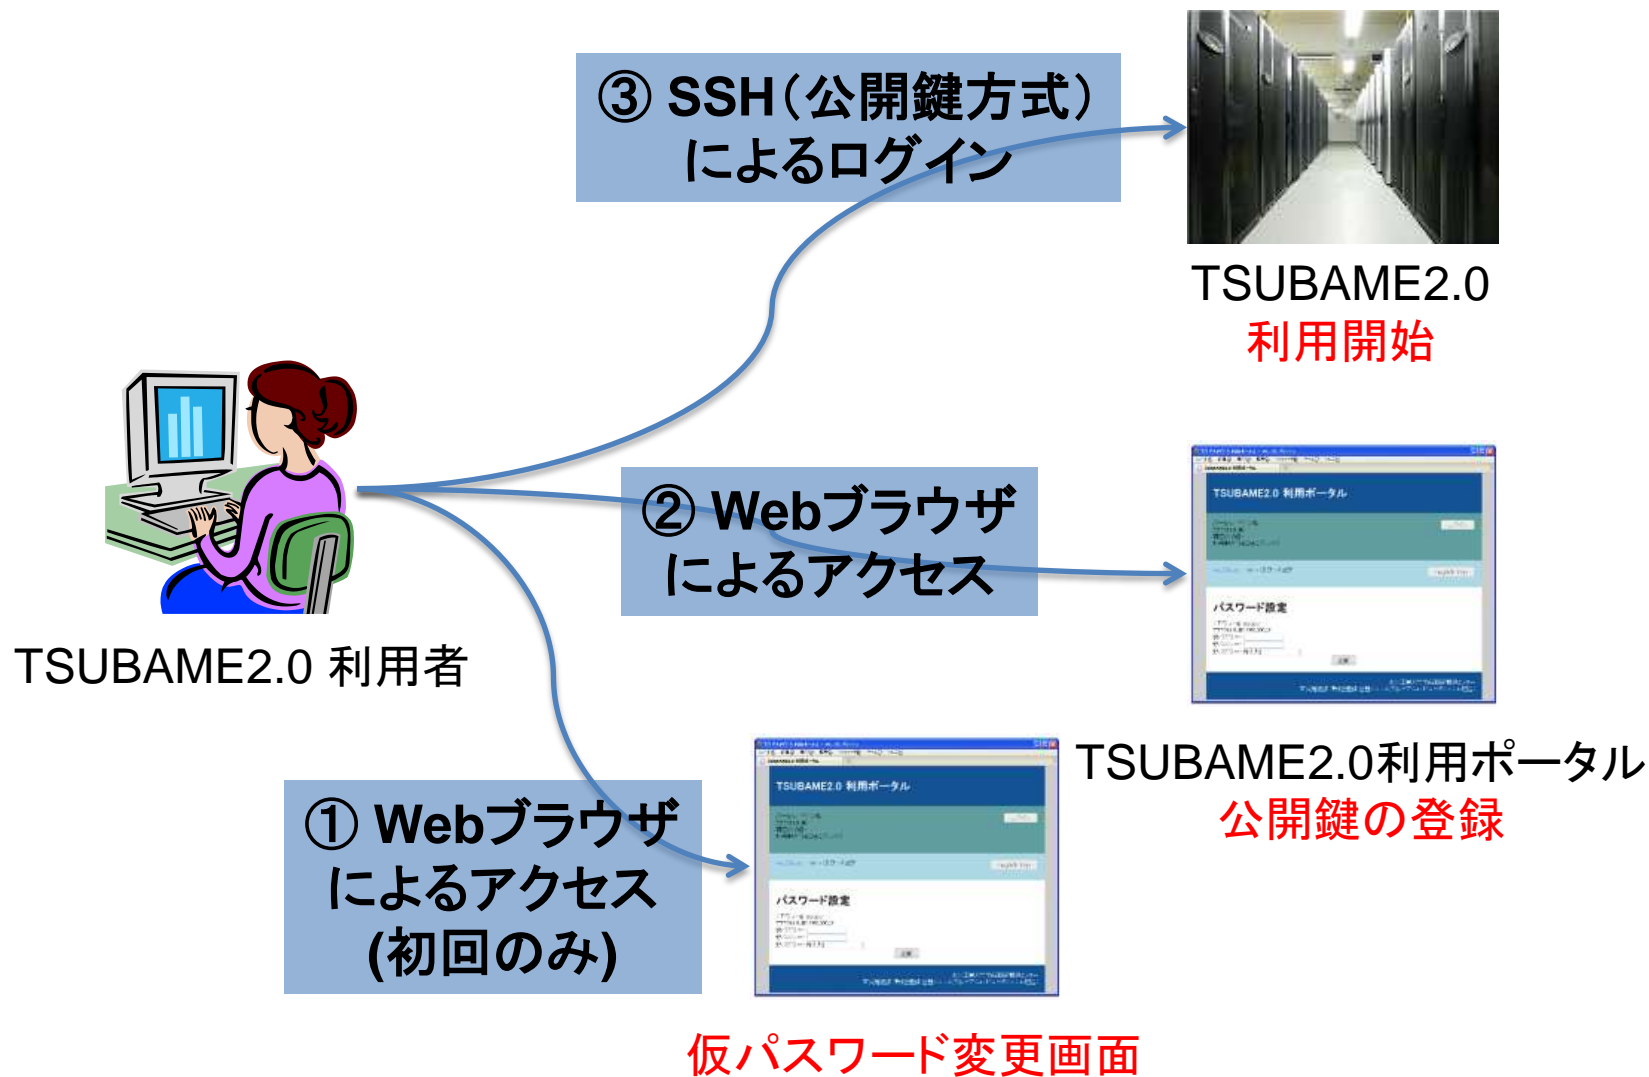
③ SSH(公開鍵方式)
によるログイン

TSUBAME2.0
利用開始

② Webブラウザ
によるアクセス

TSUBAME2.0 利用ポータル

パスワード設定

TSUBAME2.0 利用者

TSUBAME2.0利用ポータル
公開鍵の登録

① Webブラウザ
によるアクセス
(初回のみ)

TSUBAME2.0 利用ポータル

パスワード設定

仮パスワード変更画面